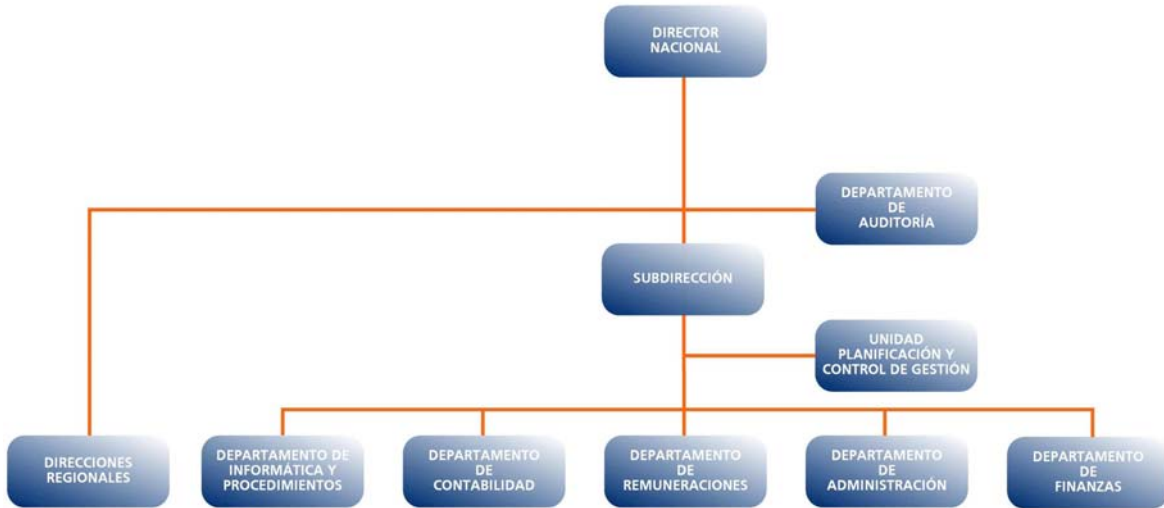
DIRECTOR NACIONAL

DEPARTAMENTO DE AUDITORÍA

SUBDIRECCIÓN

UNIDAD PLANIFICACIÓN Y CONTROL DE GESTIÓN

DIRECCIONES REGIONALES

DEPARTAMENTO DE INFORMÁTICA Y PROCEDIMIENTOS

DEPARTAMENTO DE CONTABILIDAD

DEPARTAMENTO DE REMUNERACIONES

DEPARTAMENTO DE ADMINISTRACIÓN

DEPARTAMENTO DE FINANZAS